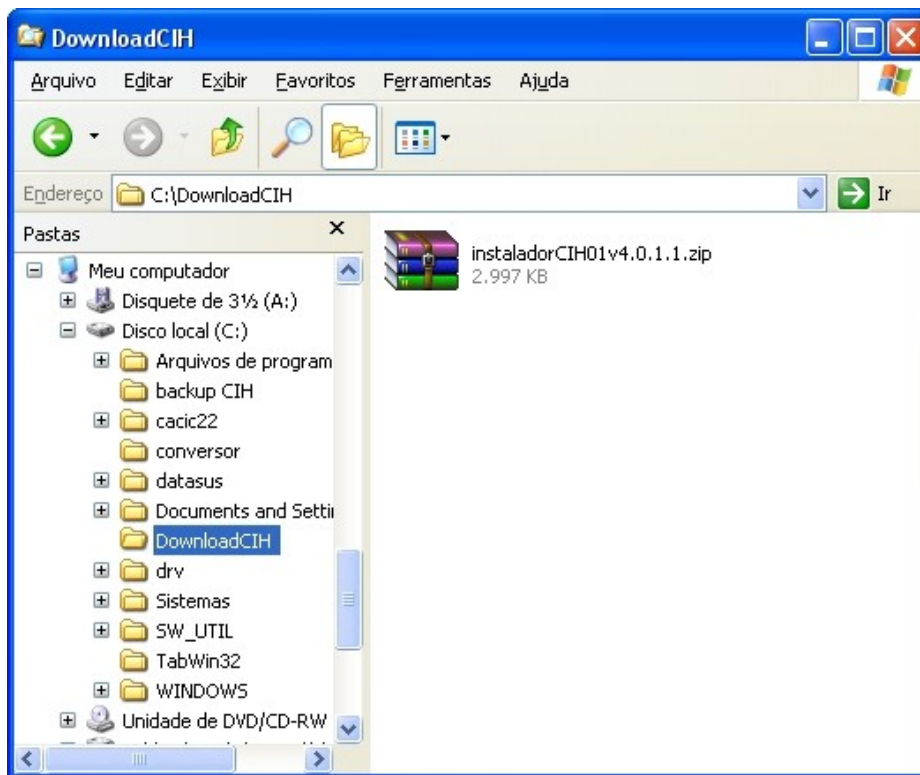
DownloadCIH

Arquivo Editar Exibir Favoritos Ferramentas Ajuda

Endereço C:\DownloadCIH Ir

Pastas

Meu computador
Disquete de 3½ (A:)
Disco local (C:)
Arquivos de program
backup CIH
cacic22
conversor
datasus
Documents and Settin
DownloadCIH
drv
Sistemas
SW_UTIL
TabWin32
WINDOWS
Unidade de DVD/CD-RW

instaladorCIH01v4.0.1.1.zip
2.997 KB